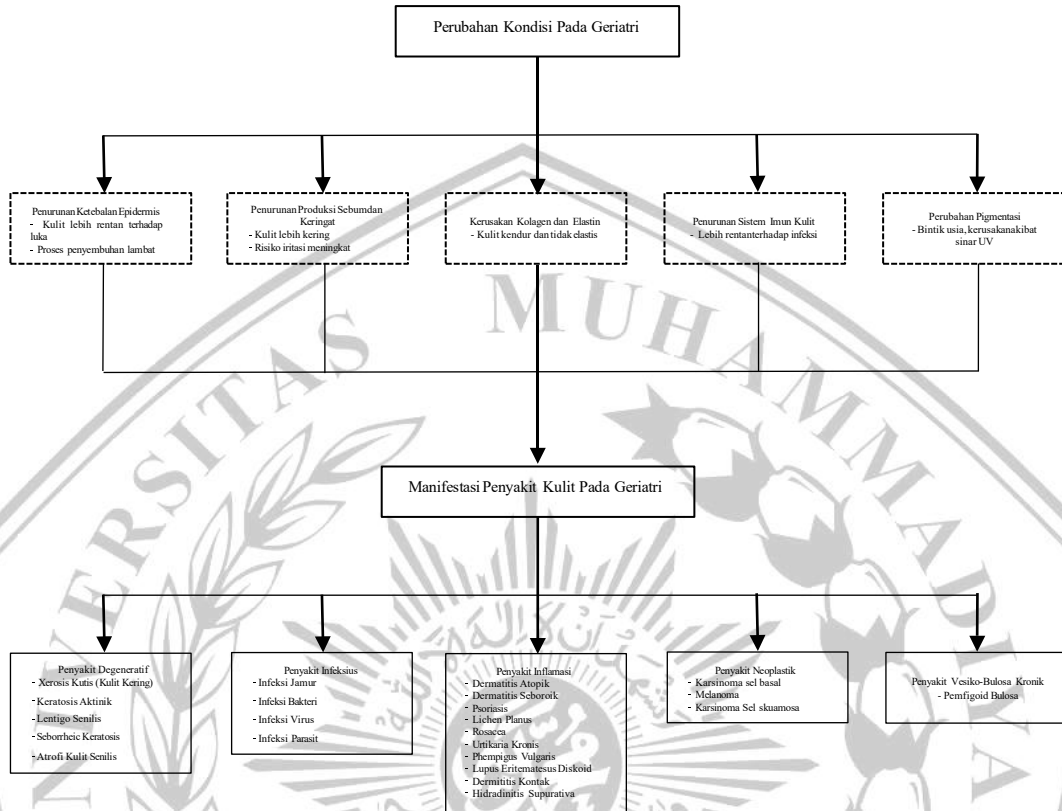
Perubahan Kondisi Pada Geriatri

Penurunan Ketebalan Epidermis
- Kulit lebih rentan terhadap luka
- Proses penyembuhan lambat

Penurunan Produksi Sebumdan Keringat
- Kulit lebih kering
- Risiko iritasi meningkat

Kerusakan Kolagen dan Elastin
- Kulit kendur dan tidak elastis

Penurunan Sistem Imun Kulit
- Lebih rentanterhadap infeksi

Perubahan Pigmentasi
- Bintik usia, kerusakanakibat sinar UV

MUHAMMADIYAH

Manifestasi Penyakit Kulit Pada Geriatri

Penyakit Degeneratif
- Xerosis Kutis (Kulit Kering)
- Keratosis Aktinik
- Lentigo Senilis
- Seborrheic Keratosis
- Atrofi Kulit Senilis

Penyakit Infeksius
- Infeksi Jamur
- Infeksi Bakteri
- Infeksi Virus
- Infeksi Parasit

Penyakit Inflamasi
- Dermatitis Atopik
- Dermatitis Seboroik
- Psoriasis
- Lichen Planus
- Rosacea
- Urtikaria Kronis
- Phempigus Vulgaris
- Lupus Eritematesus Diskoid
- Dermititis Kontak
- Hidradinitis Supurativa

Penyakit Neoplastik
- Karsinoma sel basal
- Melanoma
- Karsinoma Sel skuamosa

Penyakit Vesiko-Bulosa Kronik
- Pemfigoid Bulosa